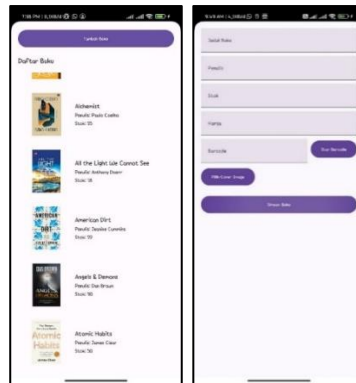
7:38 PM | 0,0KB/d

Tambah Buku

Daftar Buku

Alchemist
Penulis: Paulo Coelho
Stok: 55

All the Light We Cannot See
Penulis: Anthony Doerr
Stok: 18

American Dirt
Penulis: Jeanine Cummins
Stok: 55

Angels & Demons
Penulis: Dan Brown
Stok: 56

Atomic Habits
Penulis: James Clear
Stok: 56

9:14 PM | 4,3KB/d

Judul Buku

Penulis

Stok

Harga

Barcode

Scan Barcode

Pilih Cover Image

Simpan Buku